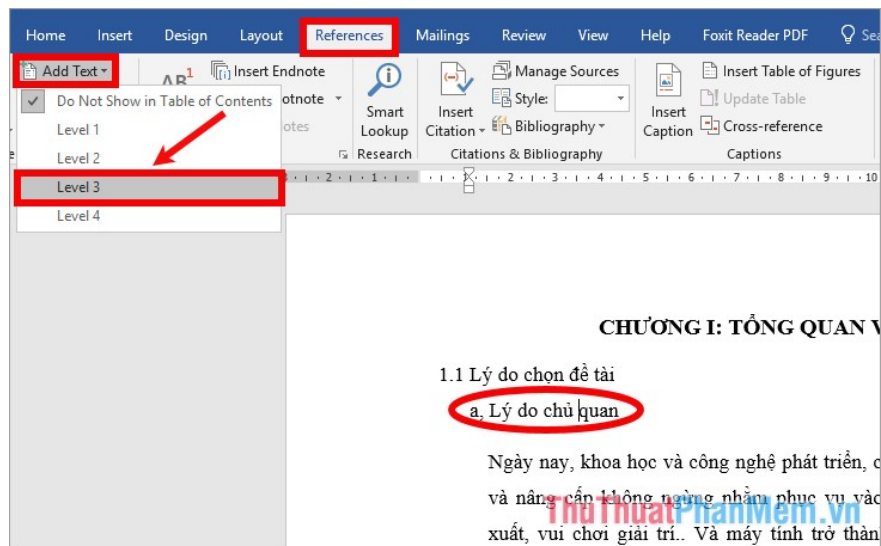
Home Insert Design Layout References Mailings Review View Help Foxit Reader PDF Se

Add Text
AB¹
Insert Endnote
otnote
otes
Do Not Show in Table of Contents
Level 1
Level 2
Level 3
Level 4
Smart Lookup
Research
Insert Citation
Manage Sources
Style:
Bibliography
Citations & Bibliography
Insert Caption
Insert Table of Figures
Update Table
Cross-reference
Captions

CHƯƠNG I: TỔNG QUAN V

1.1 Lý do chọn đề tài

a, Lý do chủ quan

Ngày nay, khoa học và công nghệ phát triển, c

và nâng cấp không ngừng nhằm phục vụ vào

xuất, vui chơi giải trí.. Và máy tính trở thàn

ThuThuatPhanMem.vn